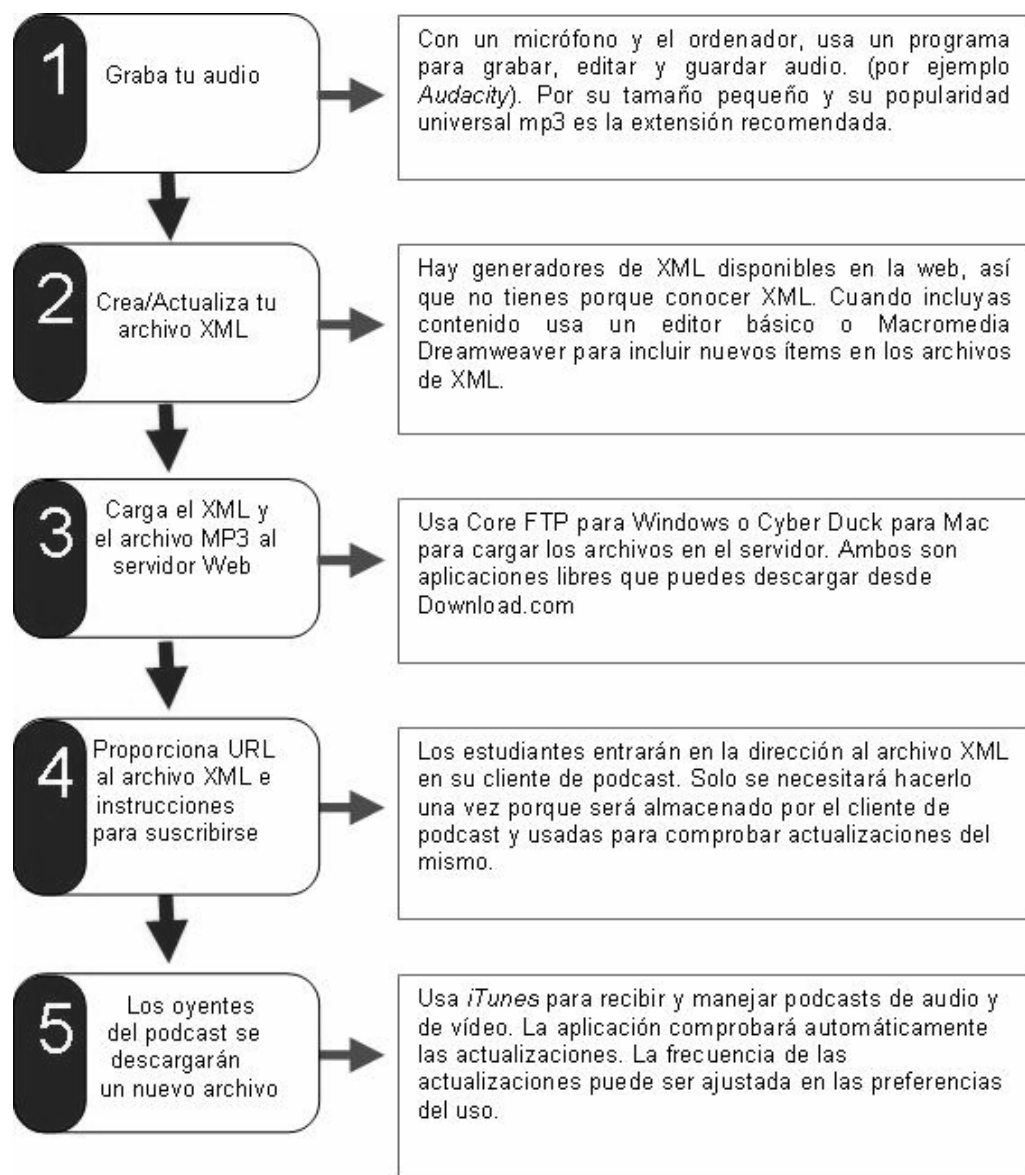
1

Graba tu audio

Con un micrófono y el ordenador, usa un programa para grabar, editar y guardar audio. (por ejemplo *Audacity*). Por su tamaño pequeño y su popularidad universal mp3 es la extensión recomendada.

2

Crea/Actualiza tu archivo XML

Hay generadores de XML disponibles en la web, así que no tienes porque conocer XML. Cuando incluyas contenido usa un editor básico o Macromedia Dreamweaver para incluir nuevos ítems en los archivos de XML.

3

Carga el XML y el archivo MP3 al servidor Web

Usa Core FTP para Windows o Cyber Duck para Mac para cargar los archivos en el servidor. Ambos son aplicaciones libres que puedes descargar desde Download.com

4

Proporciona URL al archivo XML e instrucciones para suscribirse

Los estudiantes entrarán en la dirección al archivo XML en su cliente de podcast. Solo se necesitará hacerlo una vez porque será almacenado por el cliente de podcast y usadas para comprobar actualizaciones del mismo.

5

Los oyentes del podcast se descargarán un nuevo archivo

Usa *iTunes* para recibir y manejar podcasts de audio y de vídeo. La aplicación comprobará automáticamente las actualizaciones. La frecuencia de las actualizaciones puede ser ajustada en las preferencias del uso.